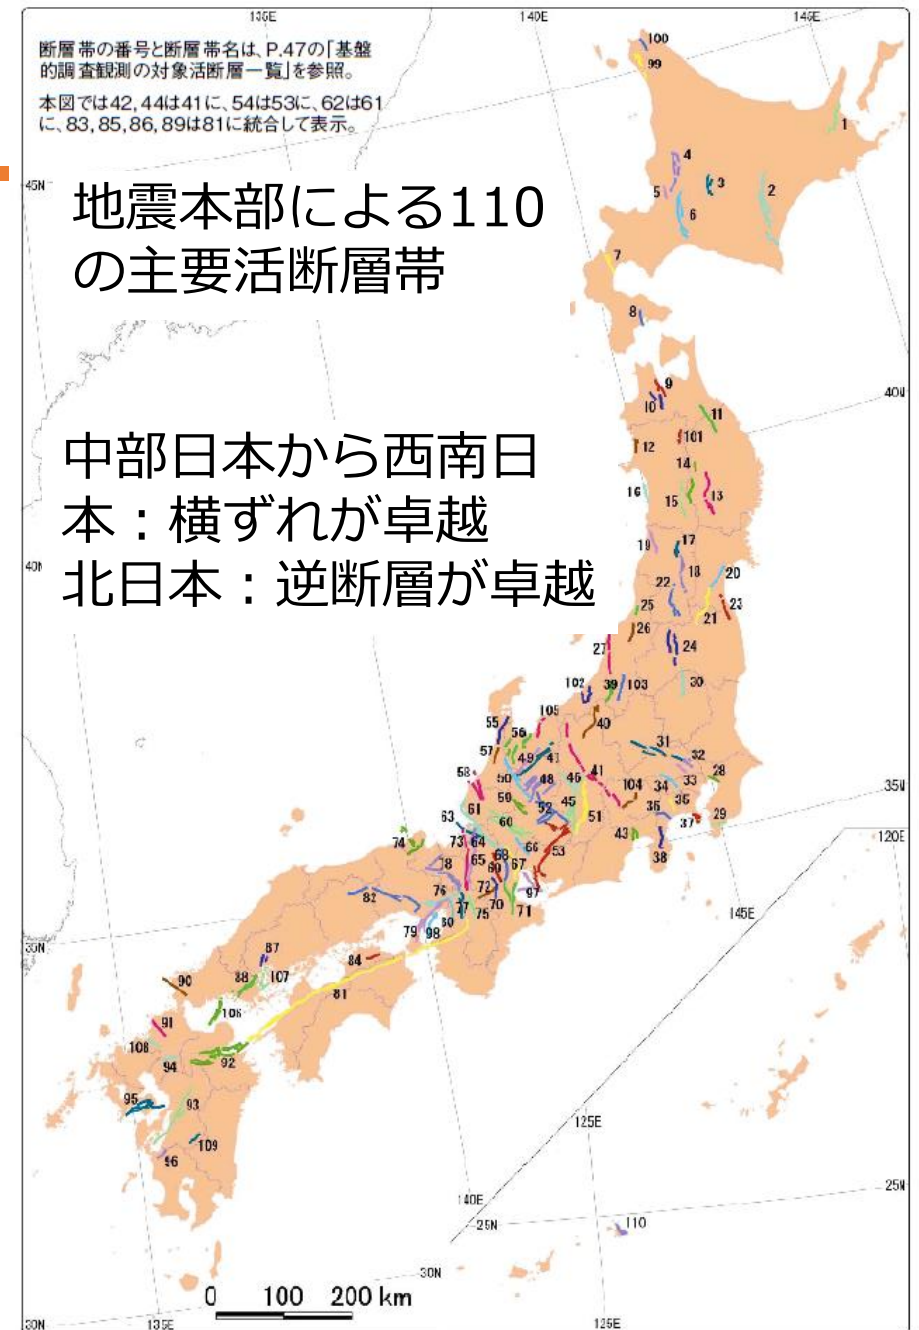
断層帯の番号と断層帯名は、P.47の「基盤的調査観測の対象活断層一覧」を参照。

本図では42, 44は41に、54は53に、62は61に、83, 85, 86, 89は81に統合して表示。

地震本部による110の主要活断層帯

中部日本から西南日本：横ずれが卓越
北日本：逆断層が卓越

135E 140E 145E 45N 40N 35N 30N 25N 120E 125E 130E

100 99 1 4 3 2 5 6 7 8 9 10 11 12 101 14 13 16 15 19 17 18 20 22 23 25 21 26 24 27 102 39 103 30 105 40 55 56 31 32 57 49 47 41 28 58 50 48 46 104 34 33 50 52 45 36 35 63 61 51 29 60 37 74 73 64 66 53 43 38 8 65 68 67 76 69 72 97 82 77 75 71 79 98 70 87 84 90 88 107 81 106 91 108 92 94 95 93 109 96 110

0 100 200 km